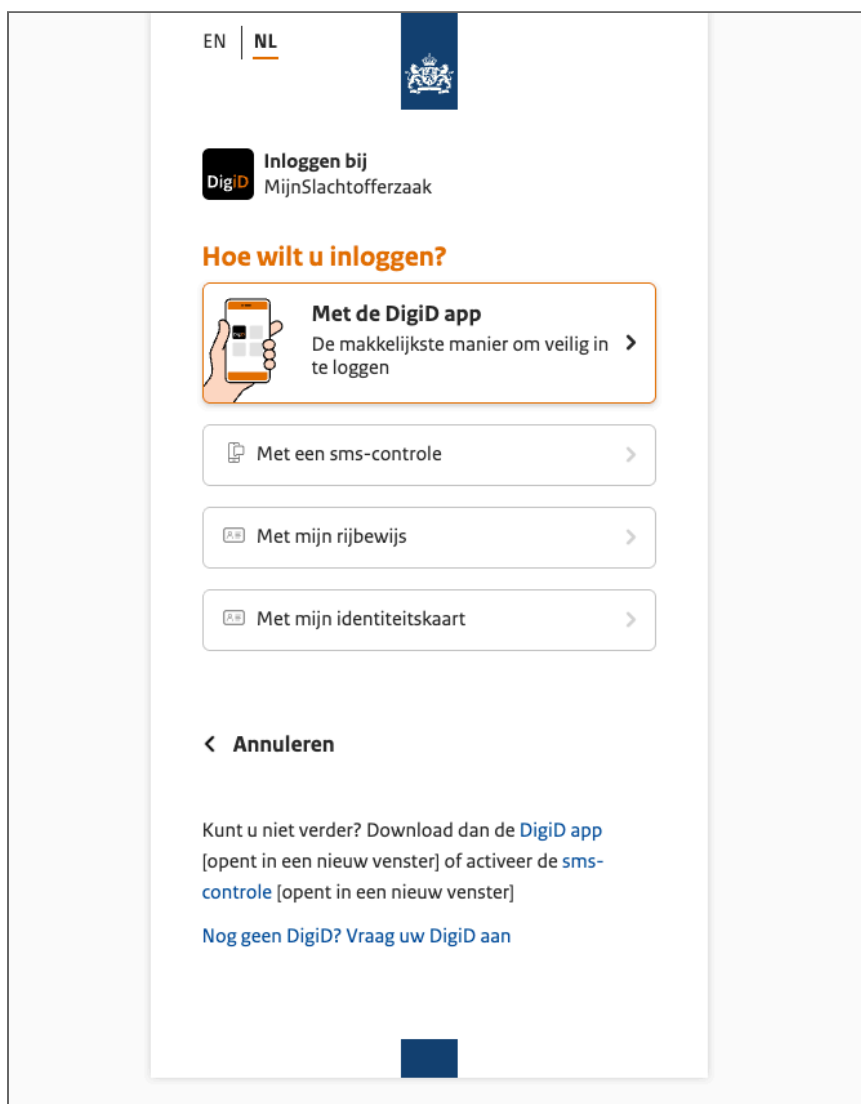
EN | NL

DigiD Inloggen bij
MijnSlachtofferzaak

Hoe wilt u inloggen?

Met de DigiD app
De makkelijkste manier om veilig in te loggen

Met een sms-controle

Met mijn rijbewijs

Met mijn identiteitskaart

Annuleren

Kunt u niet verder? Download dan de DigiD app [opent in een nieuw venster] of activeer de sms-controle [opent in een nieuw venster]

Nog geen DigiD? Vraag uw DigiD aan